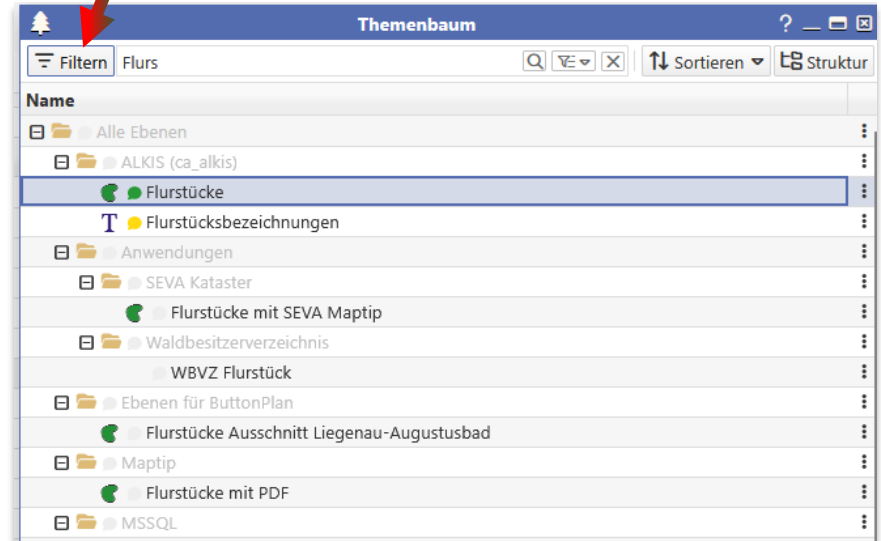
Themenbaum

? _ □ ⊠

Filtern Flurs

Sortieren Struktur

Name

Alle Ebenen
ALKIS (ca_alkis)
Flurstücke
T Flurstücksbezeichnungen
Anwendungen
SEVA Kataster
Flurstücke mit SEVA Maptip
Waldbesitzerverzeichnis
WBVZ Flurstück
Ebenen für ButtonPlan
Flurstücke Ausschnitt Liegenau-Augustusbad
Maptip
Flurstücke mit PDF
MSSQL